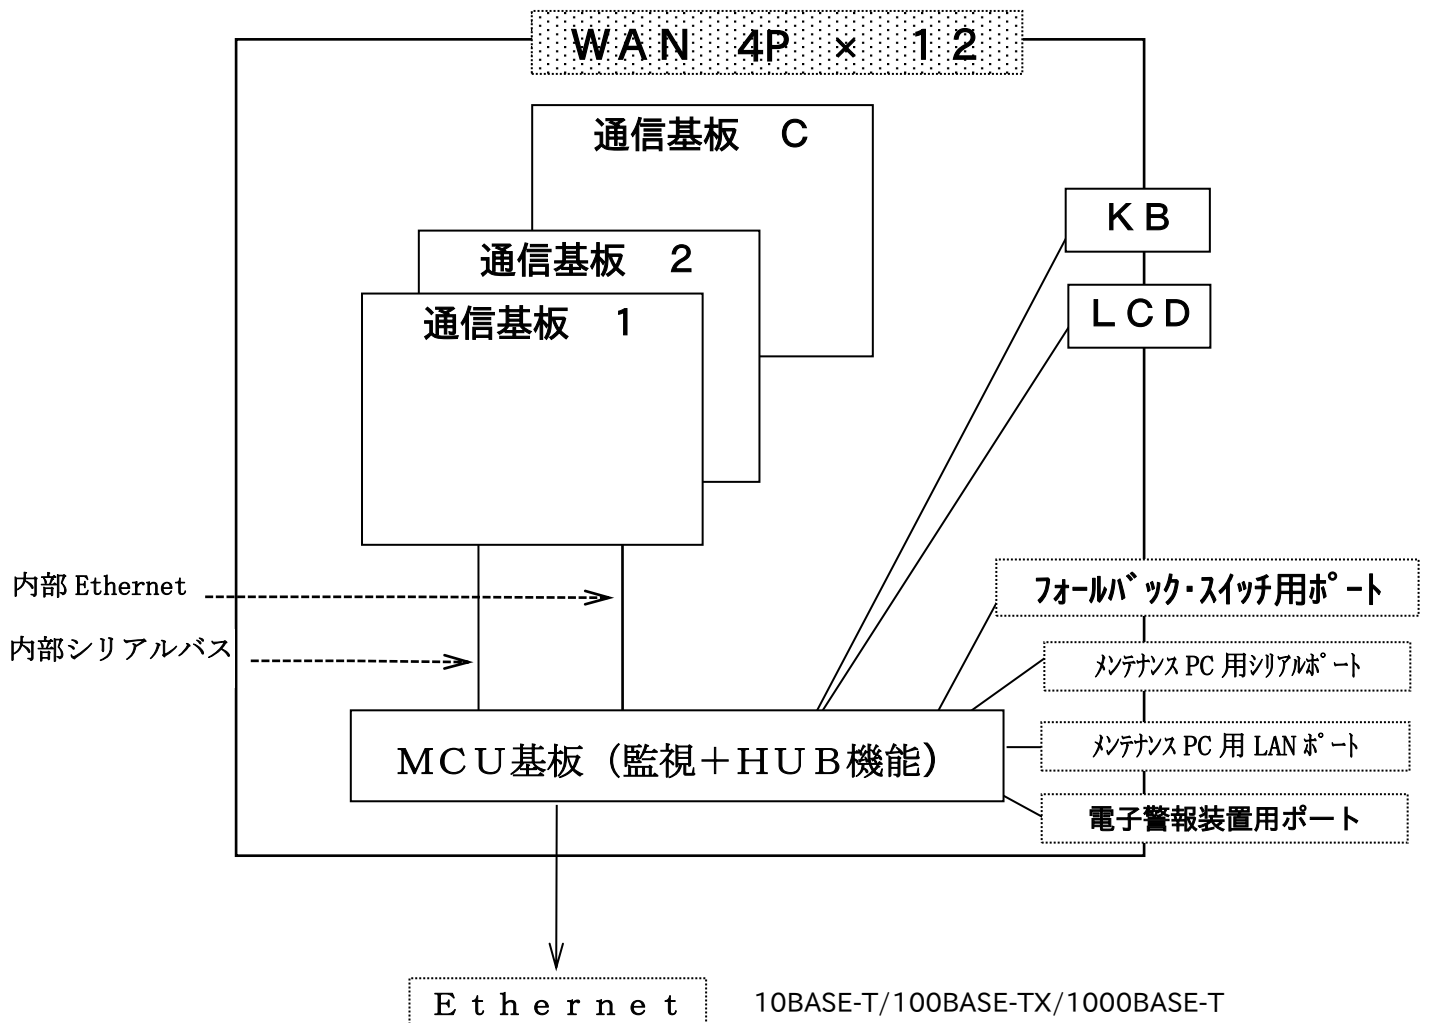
WAN 4P × 12

通信基板 C

通信基板 2

通信基板 1

KB

LCD

内部 Ethernet

内部シリアルバス

フォールバック・スイッチ用ポート

メンテナンス PC 用シリアルポート

MCU基板（監視＋HUB機能）

メンテナンス PC 用 LAN ポート

電子警報装置用ポート

Ethernet

10BASE-T/100BASE-TX/1000BASE-T